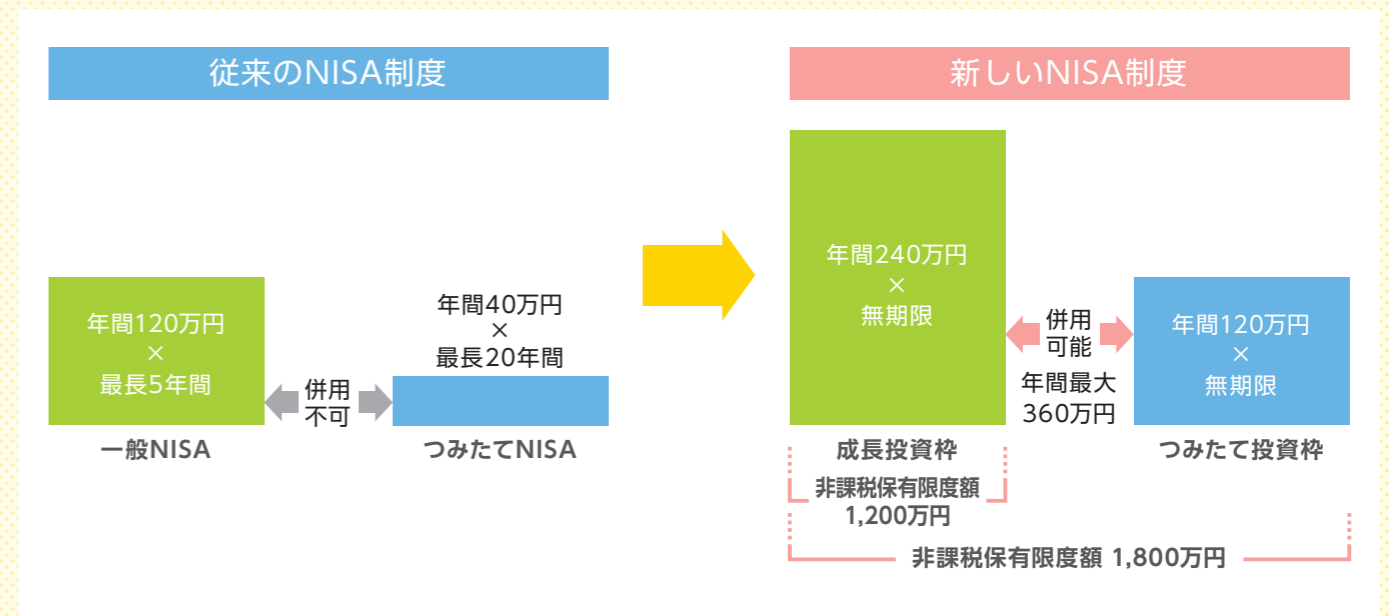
従来のNISA制度

年間120万円
×
最長5年間

併用
不可

年間40万円
×
最長20年間

一般NISA

つみたてNISA

新しいNISA制度

年間240万円
×
無期限

併用
可能

年間最大
360万円

年間120万円
×
無期限

成長投資枠

つみたて投資枠

非課税保有限度額
1,200万円

非課税保有限度額 1,800万円